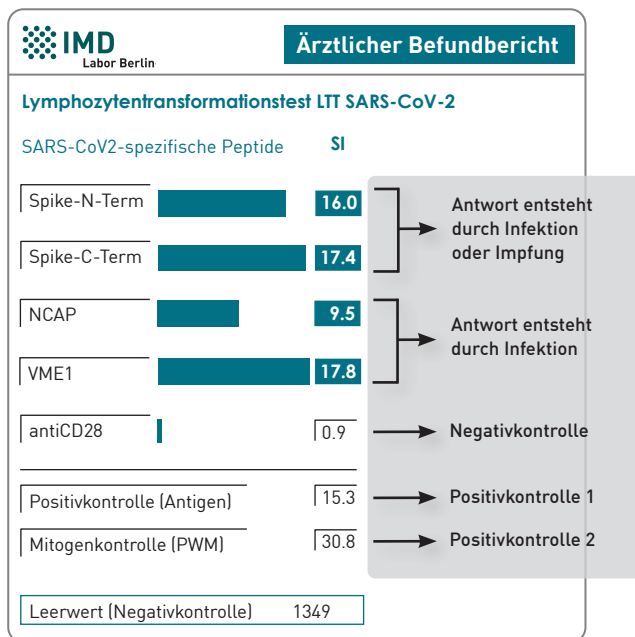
IMD
Labor Berlin

Ärztlicher Befundbericht

Lymphozytentransformationstest LTT SARS-CoV-2

SARS-CoV2-spezifische Peptide SI

Spike-N-Term 16.0

Spike-C-Term 17.4

Antwort entsteht durch Infektion oder Impfung

NCAP 9.5

VME1 17.8

Antwort entsteht durch Infektion

antiCD28 0.9 Negativkontrolle

Positivkontrolle (Antigen) 15.3 Positivkontrolle 1

Mitogenkontrolle (PWM) 30.8 Positivkontrolle 2

Leerwert (Negativkontrolle) 1349